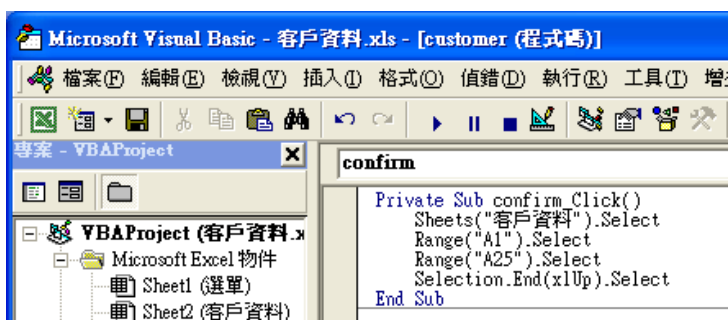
Microsoft Visual Basic - 客戶資料.xls - [customer (程式碼)]

檔案(F) 編輯(E) 檢視(V) 插入(I) 格式(O) 偵錯(D) 執行(R) 工具(T) 增

專案 - VBAProject

VBAProject (客戶資料.x

Microsoft Excel 物件

Sheet1 (選單)

Sheet2 (客戶資料)

confirm

Private Sub confirm_Click()
    Sheets("客戶資料").Select
    Range("A1").Select
    Range("A25").Select
    Selection.End(xlUp).Select
End Sub